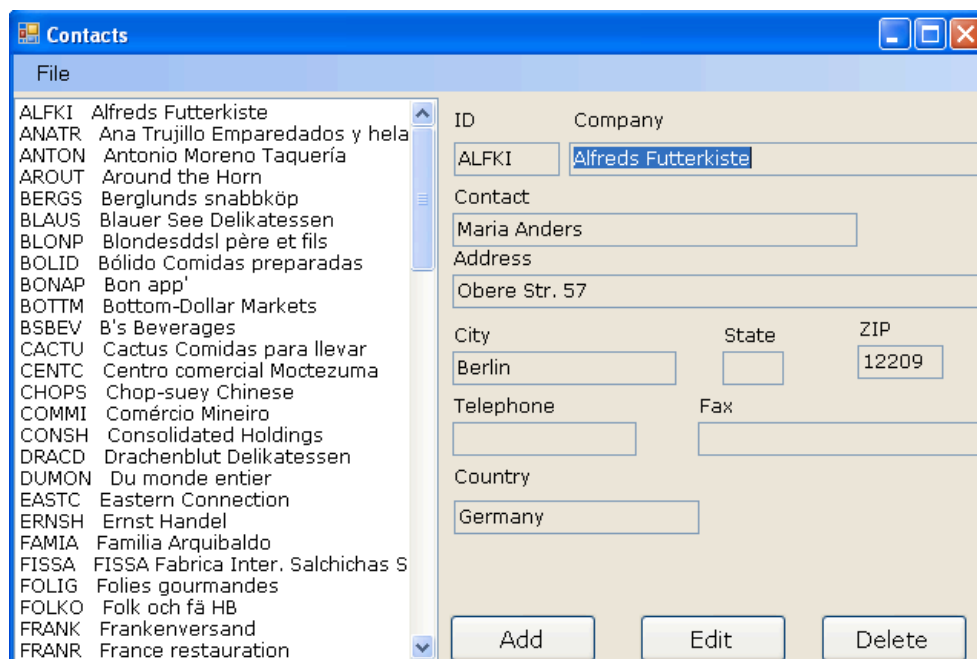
Contacts

File

ALFKI Alfreds Futterkiste
ANATR Ana Trujillo Emparedados y hela
ANTON Antonio Moreno Taquería
AROUT Around the Horn
BERGS Berglunds snabbköp
BLAUS Blauer See Delikatessen
BLONP Blondesddsl père et fils
BOLID Bólido Comidas preparadas
BONAP Bon app'
BOTTM Bottom-Dollar Markets
BSBEV B's Beverages
CACTU Cactus Comidas para llevar
CENTC Centro comercial Moctezuma
CHOPS Chop-suey Chinese
COMMI Comércio Mineiro
CONSH Consolidated Holdings
DRACD Drachenblut Delikatessen
DUMON Du monde entier
EASTC Eastern Connection
ERNSH Ernst Handel
FAMIA Familia Arquibaldo
FISSA FISSA Fabrica Inter. Salchichas S
FOLIG Folies gourmandes
FOLKO Folk och fä HB
FRANK Frankenversand
FRANR France restauration

ID

Company

ALFKI

Alfreds Futterkiste

Contact

Maria Anders

Address

Obere Str. 57

City

State

ZIP

Berlin

12209

Telephone

Fax

Country

Germany

Add

Edit

Delete